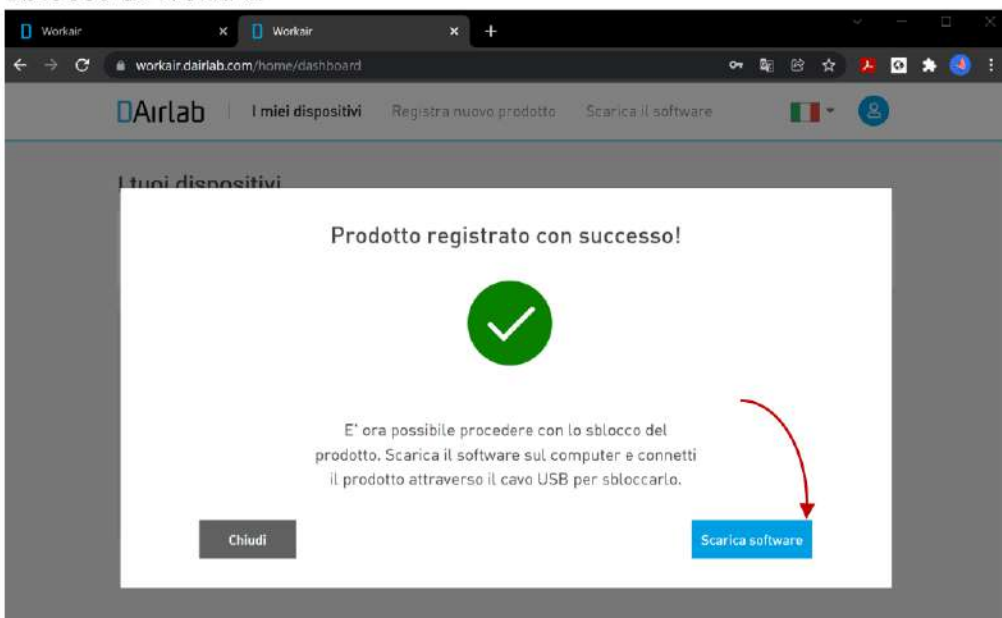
Workair
Workair
workair.dairlab.com/home/dashboard

DAirlab
I miei dispositivi
Registra nuovo prodotto
Scarica il software

I tuoi dispositivi

Prodotto registrato con successo!

E' ora possibile procedere con lo sblocco del prodotto. Scarica il software sul computer e connetti il prodotto attraverso il cavo USB per sbloccarlo.

Chiudi
Scarica software